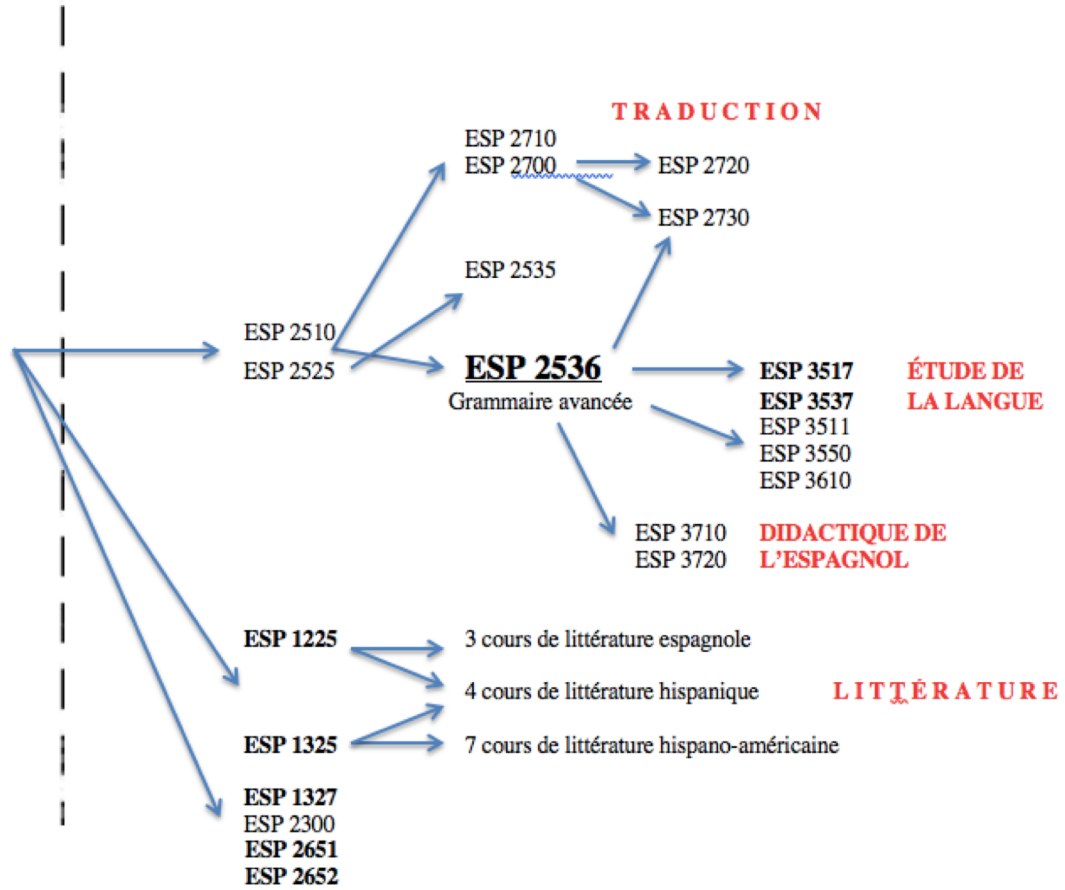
TRADUCTION

ESP 2710
ESP 2700

ESP 2720

ESP 2730

ESP 2535

ESP 2510
ESP 2525

**ESP 2536**
Grammaire avancée

**ESP 3517**
**ESP 3537**
ESP 3511
ESP 3550
ESP 3610

ÉTUDE DE LA LANGUE

ESP 3710
ESP 3720

DIDACTIQUE DE L'ESPAGNOL

**ESP 1225**

**ESP 1325**

3 cours de littérature espagnole
4 cours de littérature hispanique
7 cours de littérature hispano-américaine

LITTÉRATURE

**ESP 1327**
ESP 2300
**ESP 2651**
**ESP 2652**